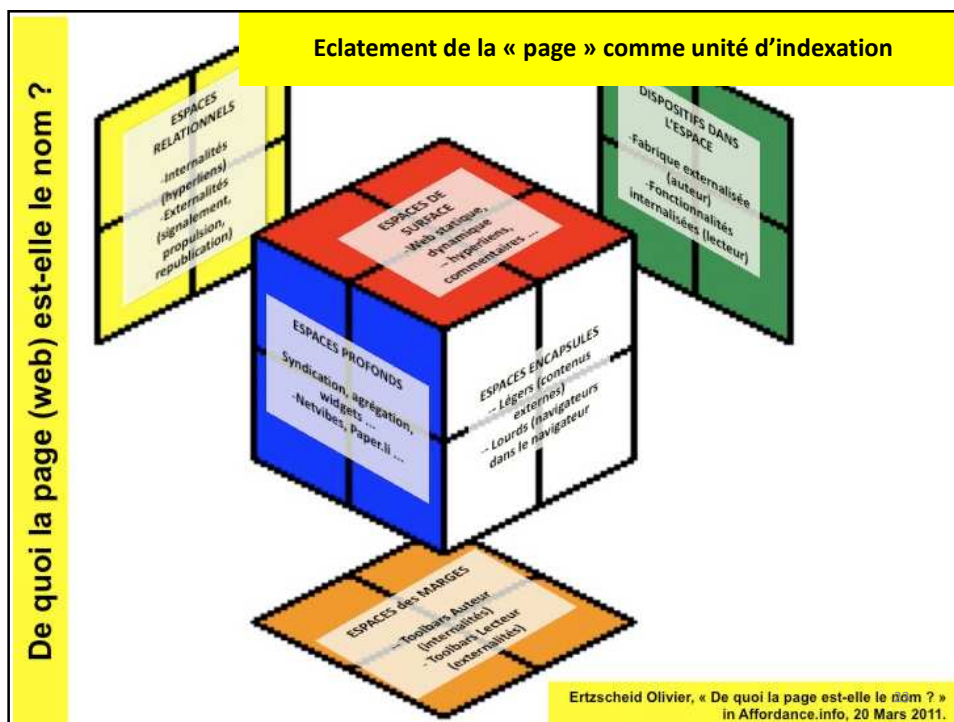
De quoi la page (web) est-elle le nom ?

Eclatement de la « page » comme unité d'indexation

ESPACES RELATIONNELS
-Internalités (hyperliens)
-Externalités (signalement, propulsion, republication)

DISPOSITIFS DANS L'ESPACE
-Fabrique externalisée (auteur)
-Fonctionnalités internalisées (lecteur)

ESPACES DE SURFACE
-Web statique, dynamique
- hyperliens, commentaires ...

ESPACES PROFONDS
Syndication, agrégation, widgets ...
-Netvibes, Paper.li ...

ESPACES ENCAPSULES
-- Légers (contenus externes)
-- Lourds (navigateurs dans le navigateur

ESPACES des MARGES
-- Toolbars Auteur (internalités)
-- Toolbars Lecteur (externalités)

Ertzscheid Olivier, « De quoi la page est-elle le nom ? » in Affordance.info, 20 Mars 2011.